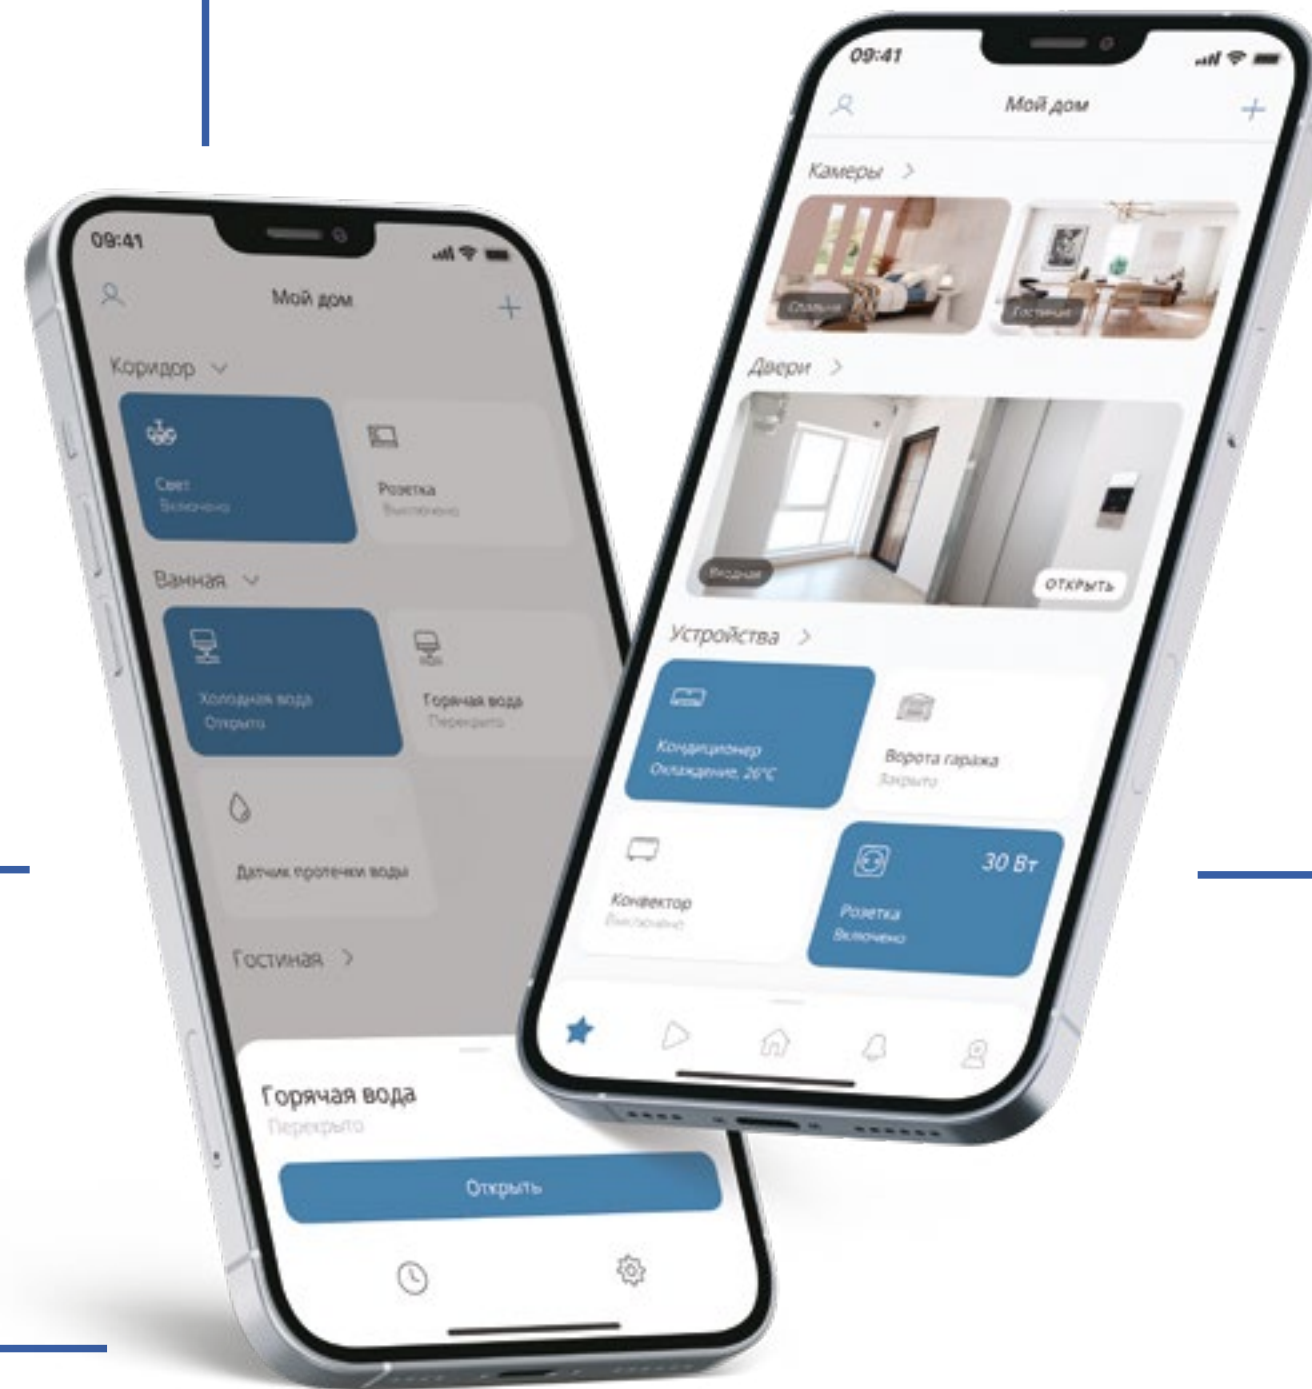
09:41

Мой дом

Коридор

Свет
Включено

Розетка
Выключено

Ванная

Холодная вода
Открыто

Горячая вода
Перекрыто

Датчик протечки воды

Гостиная

Горячая вода
Перекрыто

Открыть

09:41

Мой дом

Камеры

Спальня

Гостиная

Двери

Входная

ОТКРЫТЬ

Устройства

Кондиционер
Охлаждение, 26°C

Ворота гаража
Закрыто

Конвектор
Выключено

30 Вт

Розетка
Включено